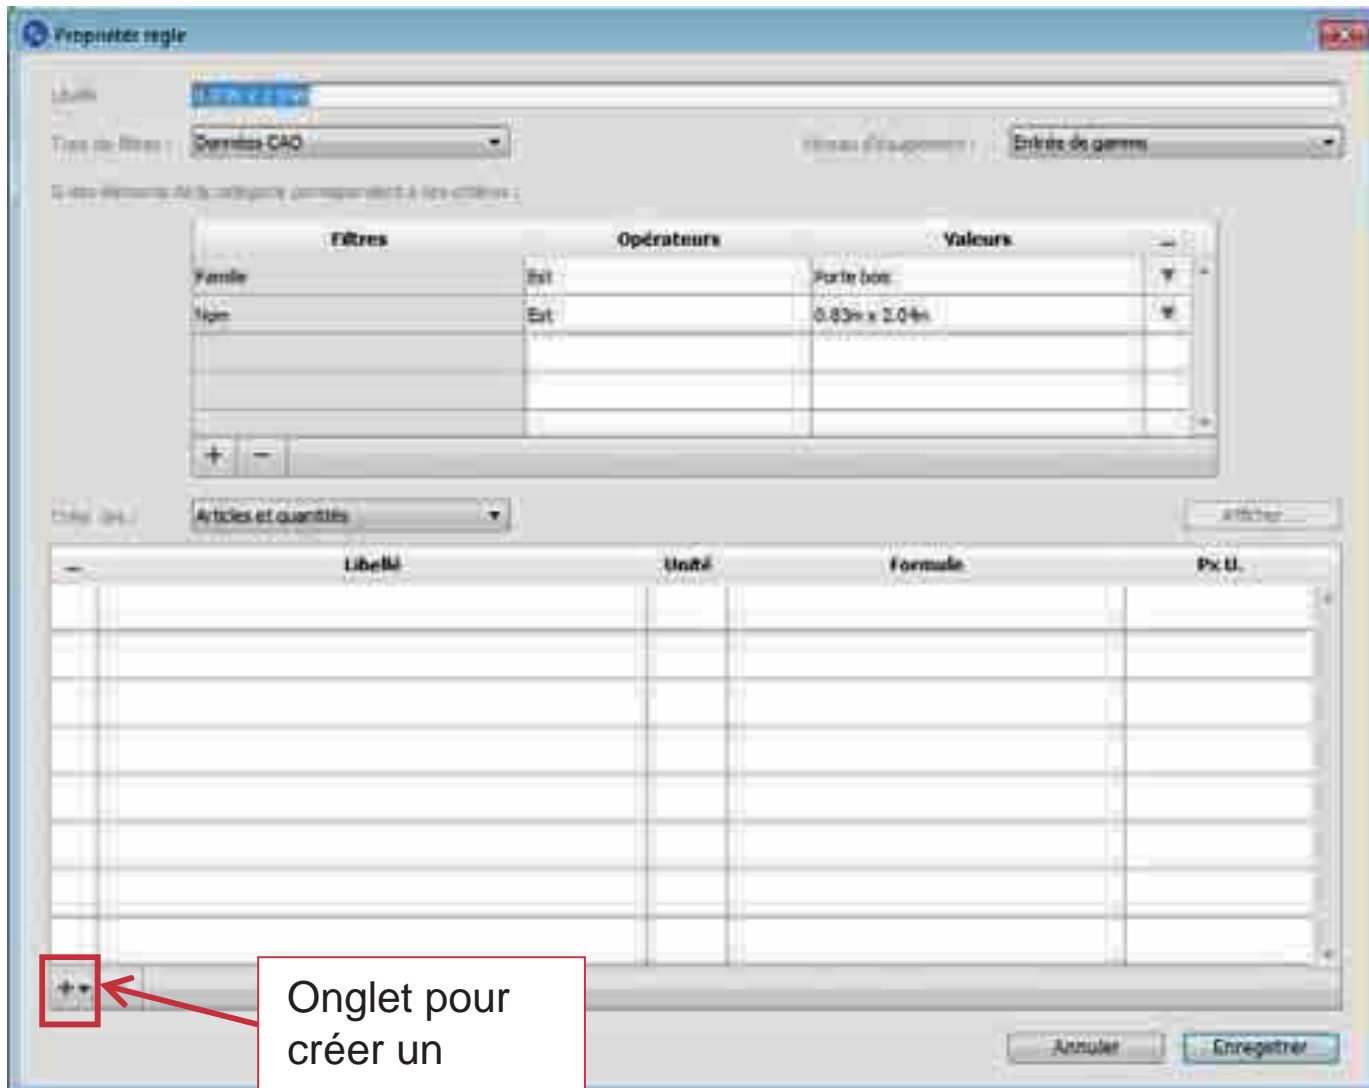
Propriétés règle

Libellé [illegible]

Type de filtres : Données CAO

Niveau d'équipement : Entrée de gamme

Si des éléments de la catégorie correspondent à ces critères :

| Filtres | Opérateurs | Valeurs |
|---|---|---|
| Famille | Est | Porte bois |
| Nom | Est | 0.83m x 2.04m |
| | | |
| | | |
| | | |

+ −

Créer des : Articles et quantités

Afficher

| − | Libellé | Unité | Formule | Px U. |
|---|---|---|---|---|
| | | | | |

+

Onglet pour créer un

Annuler Enregistrer